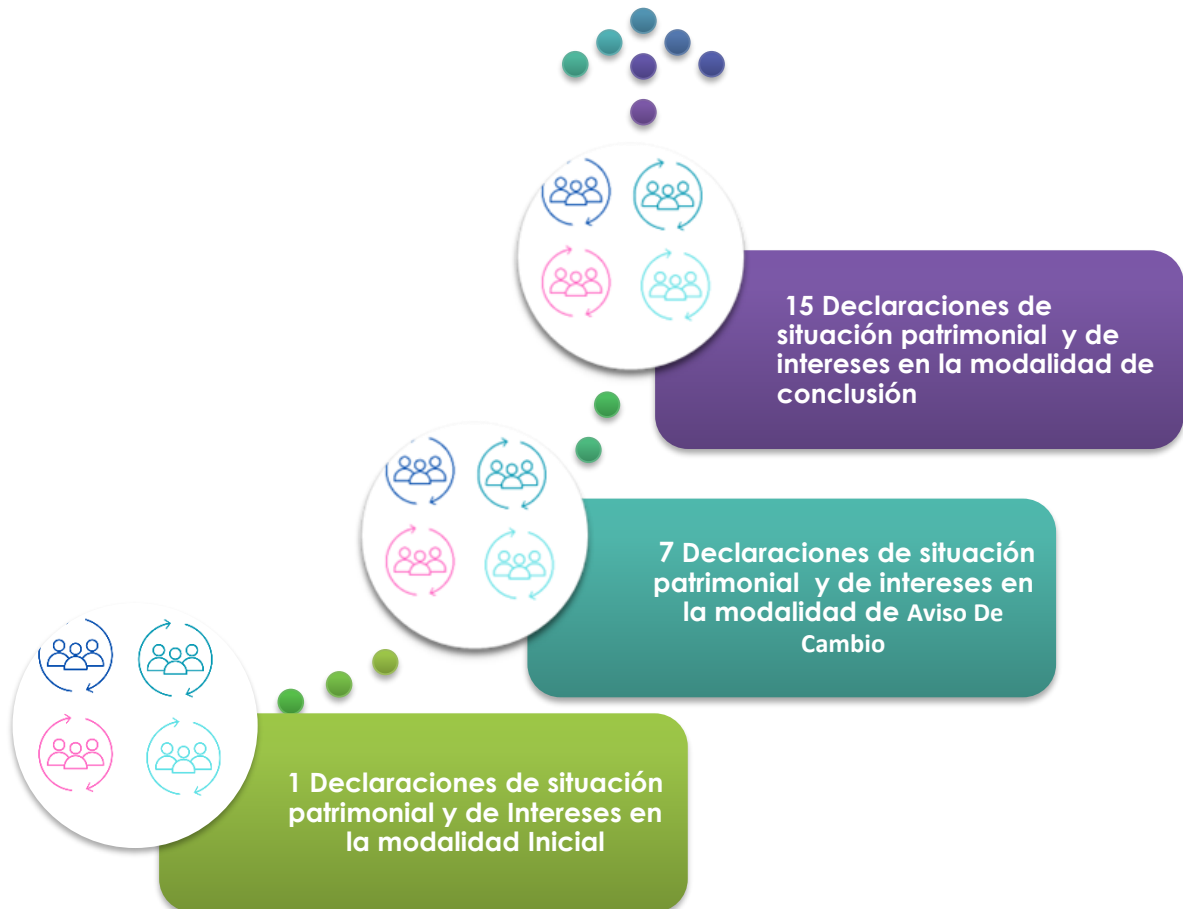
15 Declaraciones de situación patrimonial y de intereses en la modalidad de conclusión

7 Declaraciones de situación patrimonial y de intereses en la modalidad de Aviso De Cambio

1 Declaraciones de situación patrimonial y de Intereses en la modalidad Inicial